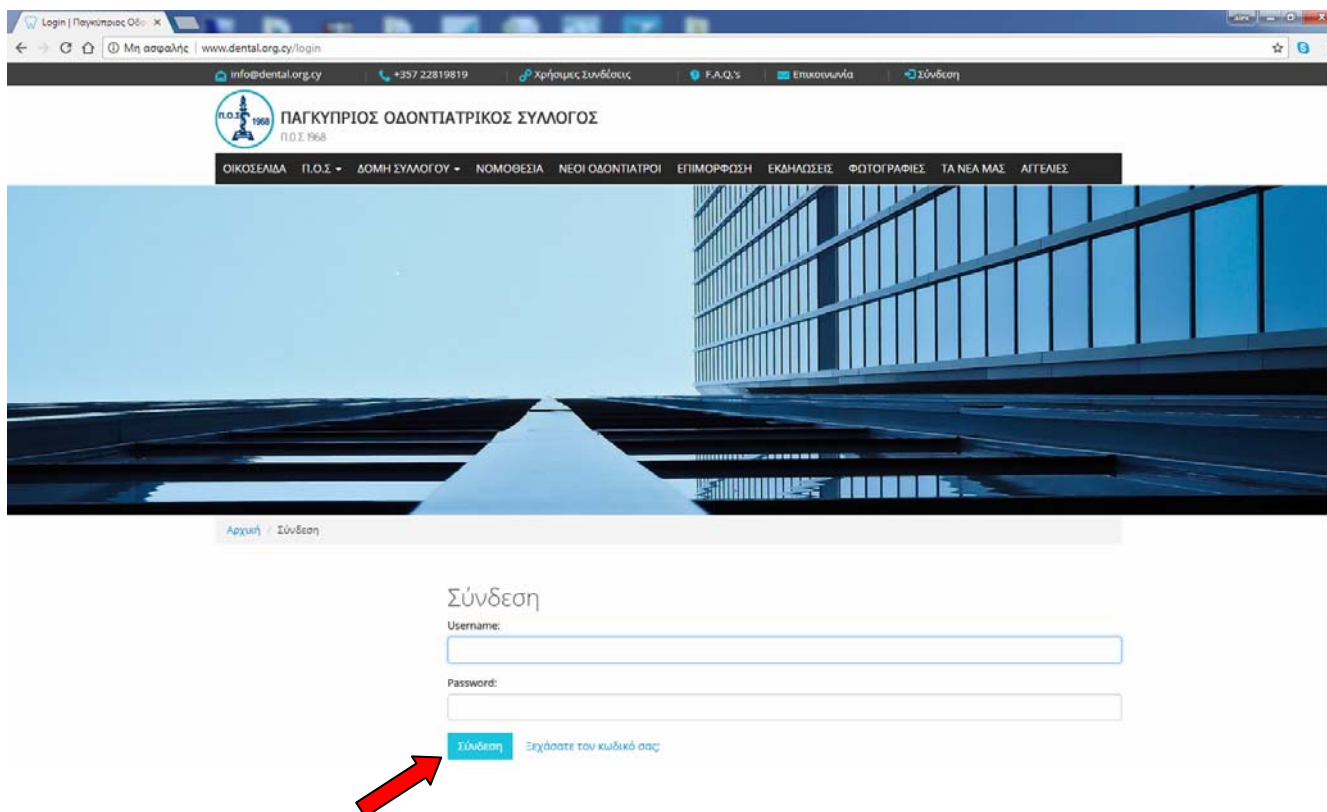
Login | Παγκύπριος Οδο ×

Μη ασφαλής | www.dental.org.cy/login

info@dental.org.cy +357 22819819 Χρήσιμες Συνδέσεις F.A.Q.'s Επικοινωνία Σύνδεση

Π.Ο.Σ. 1968

ΠΑΓΚΥΠΡΙΟΣ ΟΔΟΝΤΙΑΤΡΙΚΟΣ ΣΥΛΛΟΓΟΣ
Π.Ο.Σ 1968

ΟΙΚΟΣΕΛΙΔΑ Π.Ο.Σ ΔΟΜΗ ΣΥΛΛΟΓΟΥ ΝΟΜΟΘΕΣΙΑ ΝΕΟΙ ΟΔΟΝΤΙΑΤΡΟΙ ΕΠΙΜΟΡΦΩΣΗ ΕΚΔΗΛΩΣΕΙΣ ΦΩΤΟΓΡΑΦΙΕΣ ΤΑ ΝΕΑ ΜΑΣ ΑΓΓΕΛΙΕΣ

Αρχική / Σύνδεση

Σύνδεση

Username:

Password:

Σύνδεση Ξεχάσατε τον κωδικό σας;